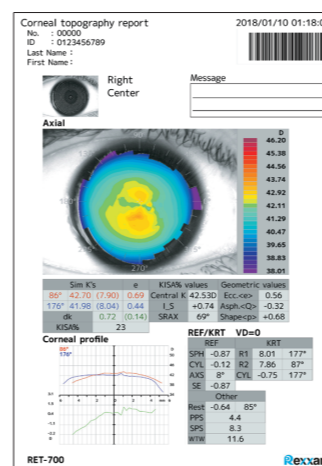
Corneal topography report
No. : 00000
ID : 0123456789
Last Name :
First Name :

2018/01/10 01:18:0

Right
Center

Message

Axial

D
46.20
45.38
44.56
43.74
42.92
42.11
41.29
40.47
39.65
38.83
38.01

270°

| Sim K's | | | e |
|---|---|---|---|
| 86° | 42.70 | (7.90) | 0.69 |
| 176° | 41.98 | (8.04) | 0.44 |
| dk | 0.72 | (0.14) | |
| KISA% | 23 | | |

| KISA% values | | Geometric values | |
|---|---|---|---|
| Central K | 42.53D | Ecc.<e> | 0.56 |
| I_S | +0.74 | Asph.<Q> | -0.32 |
| SRAX | 69° | Shape<p> | +0.68 |

Corneal profile
86°
176°

REF/KRT VD=0

| REF | | KRT | | |
|---|---|---|---|---|
| SPH | -0.87 | R1 | 8.01 | 177° |
| CYL | -0.12 | R2 | 7.86 | 87° |
| AXS | 8° | CYL | -0.75 | 177° |
| SE | -0.87 | | | |

| Other | | |
|---|---|---|
| Rest | -0.64 | 85° |
| PPS | 4.4 | |
| SPS | 8.3 | |
| WTW | 11.6 | |

RET-700

Rexxam